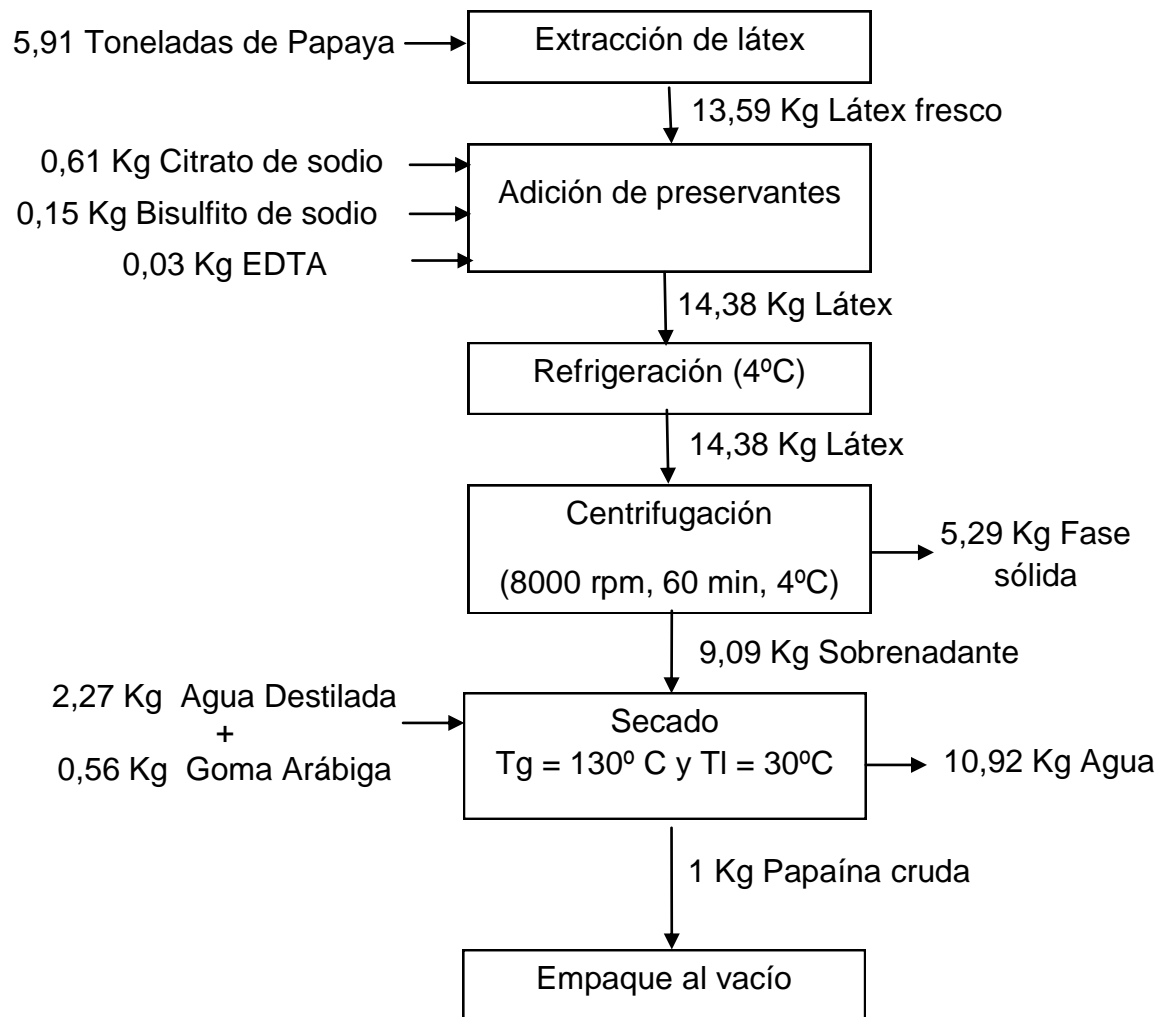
5,91 Toneladas de Papaya

Extracción de látex

13,59 Kg Látex fresco

0,61 Kg Citrato de sodio

0,15 Kg Bisulfito de sodio

0,03 Kg EDTA

Adición de preservantes

14,38 Kg Látex

Refrigeración (4ºC)

14,38 Kg Látex

Centrifugación

(8000 rpm, 60 min, 4ºC)

5,29 Kg Fase sólida

9,09 Kg Sobrenadante

2,27 Kg Agua Destilada + 0,56 Kg Goma Arábiga

Secado

Tg = 130º C y Tl = 30ºC

10,92 Kg Agua

1 Kg Papaína cruda

Empaque al vacío